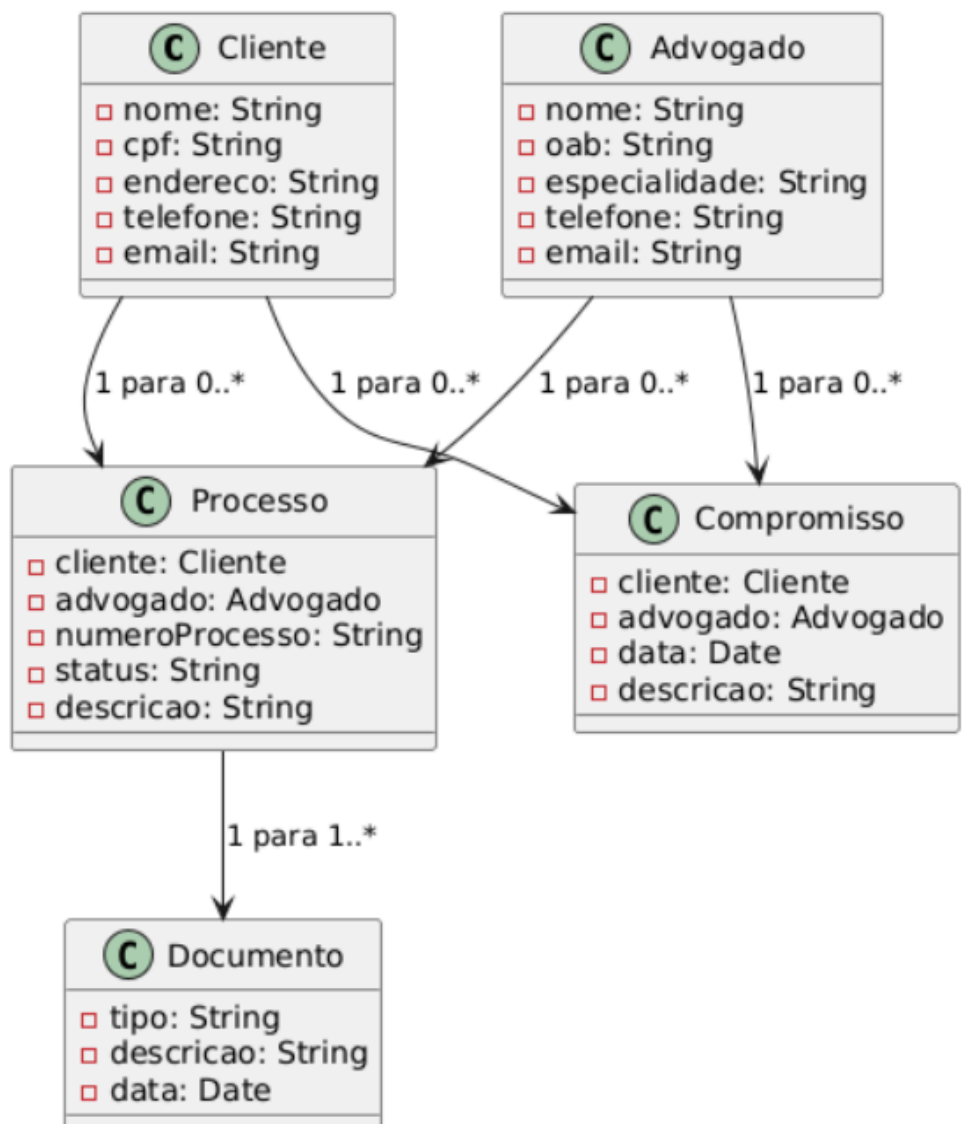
C Cliente
nome: String
cpf: String
endereco: String
telefone: String
email: String

C Advogado
nome: String
oab: String
especialidade: String
telefone: String
email: String

1 para 0..*
1 para 0..*
1 para 0..*
1 para 0..*

C Processo
cliente: Cliente
advogado: Advogado
numeroProcesso: String
status: String
descricao: String

C Compromisso
cliente: Cliente
advogado: Advogado
data: Date
descricao: String

1 para 1..*

C Documento
tipo: String
descricao: String
data: Date